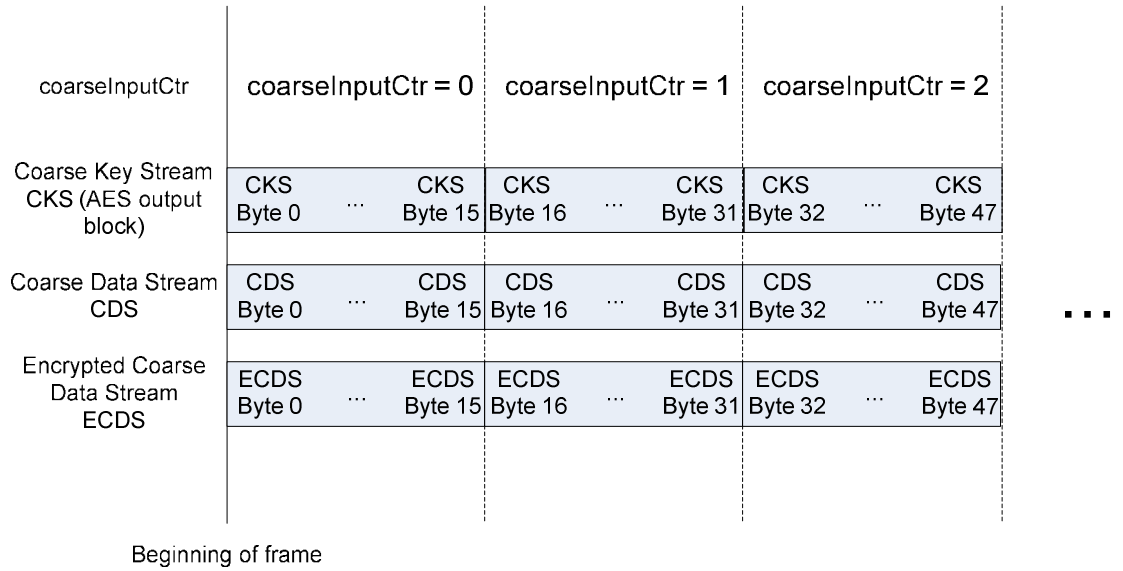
| coarseInputCtr | coarseInputCtr = 0 | coarseInputCtr = 1 | coarseInputCtr = 2 |
|---|---|---|---|
| Coarse Key Stream CKS (AES output block) | CKS Byte 0 ... CKS Byte 15 | CKS Byte 16 ... CKS Byte 31 | CKS Byte 32 ... CKS Byte 47 |
| Coarse Data Stream CDS | CDS Byte 0 ... CDS Byte 15 | CDS Byte 16 ... CDS Byte 31 | CDS Byte 32 ... CDS Byte 47 |
| Encrypted Coarse Data Stream ECDS | ECDS Byte 0 ... ECDS Byte 15 | ECDS Byte 16 ... ECDS Byte 31 | ECDS Byte 32 ... ECDS Byte 47 |

...

Beginning of frame